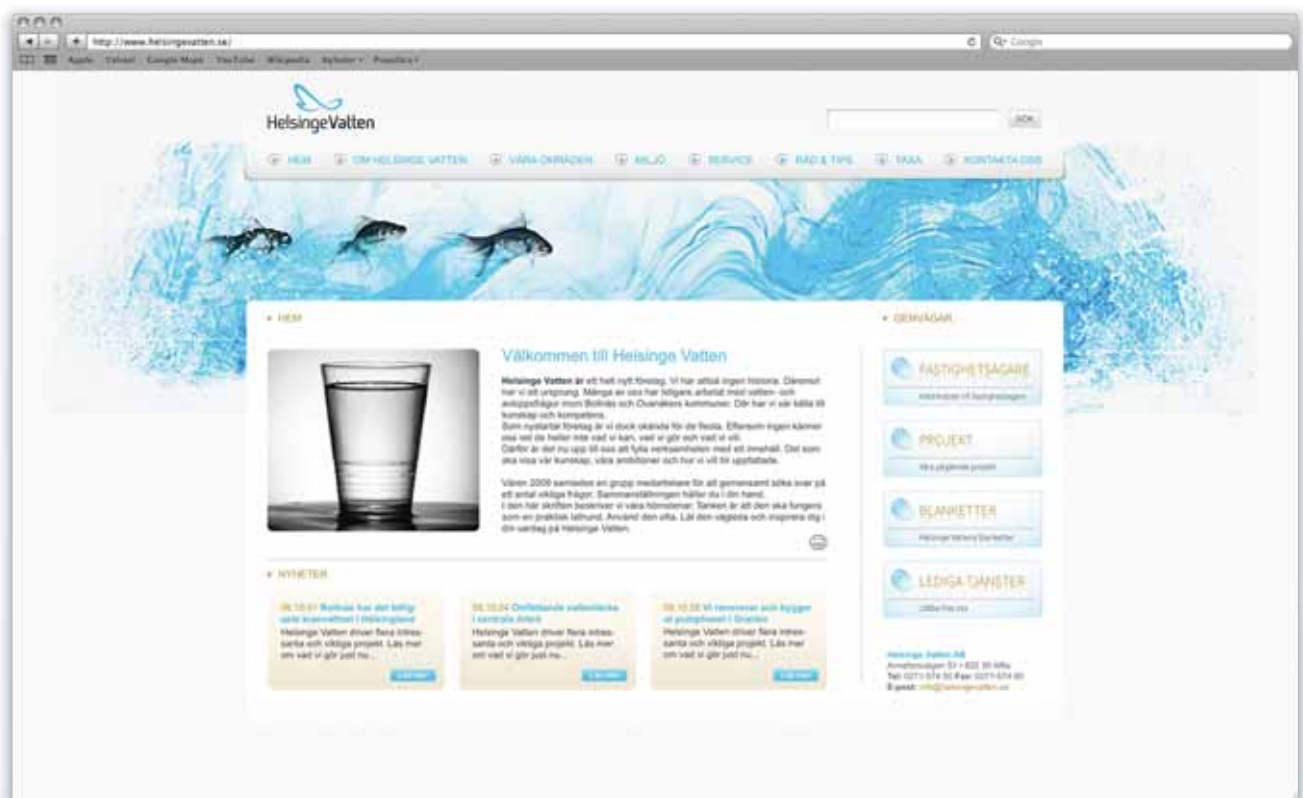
http://www.helsingevatten.se/

Q- Google

Apple Yahoo! Google Maps YouTube Wikipedia Nyheter Populära

HelsingeVatten

SÖK

HEM OM HELSINGE VATTEN VÅRA OMRÅDEN MILJÖ SERVICE RÅD & TIPS TAXA KONTAKTA OSS

HEM

Välkommen till Helsinge Vatten

Helsinge Vatten är ett helt nytt företag. Vi har alltså ingen historia. Däremot har vi ett ursprung. Många av oss har tidigare arbetat med vatten- och avloppsfrågor inom Bollnäs och Ovanåkers kommuner. Där har vi vår källa till kunskap och kompetens.
Som nystartat företag är vi dock okända för de flesta. Eftersom ingen känner oss vet de heller inte vad vi kan, vad vi gör och vad vi vill.
Därför är det nu upp till oss att fylla verksamheten med ett innehåll. Det som ska visa vår kunskap, våra ambitioner och hur vi vill bli uppfattade.

Våren 2009 samlades en grupp medarbetare för att gemensamt söka svar på ett antal viktiga frågor. Sammanställningen håller du i din hand.
I den här skriften beskriver vi våra hörnstenar. Tanken är att den ska fungera som en praktisk lathund. Använd den ofta. Låt den vägleda och inspirera dig i din vardag på Helsinge Vatten.

NYHETER

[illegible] Bollnäs har det billigaste kranvattnet i Hälsingland
Helsinge Vatten driver flera intressanta och viktiga projekt. Läs mer om vad vi gör just nu...

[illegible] Omfattande vattenläcka i centrala Arbrå
Helsinge Vatten driver flera intressanta och viktiga projekt. Läs mer om vad vi gör just nu...

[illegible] Vi renoverar och bygger ut pumpstationen i Granbo
Helsinge Vatten driver flera intressanta och viktiga projekt. Läs mer om vad vi gör just nu...

GENVÄGAR

FASTIGHETSÄGARE
Information till fastighetsägare

PROJEKT
Våra pågående projekt

BLANKETTER
Helsinge Vattens blanketter

LEDIGA TJÄNSTER
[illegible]

Helsinge Vatten AB
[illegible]
Tel: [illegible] Fax: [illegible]
E-post: info@helsingevatten.se